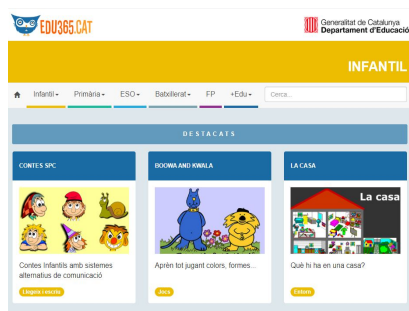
EDU365.CAT

Generalitat de Catalunya
Departament d'Educació

INFANTIL

Infantil Primària ESO Batxillerat FP +Edu Cerca...

DESTACATS

CONTES SPC

Contes Infantils amb sistemes alternatius de comunicació

Lectura i escriptura

BOOWA AND KWALA

Aprèn tot jugant colors, formes...

Joc

LA CASA

La casa

Què hi ha en una casa?

Entorn